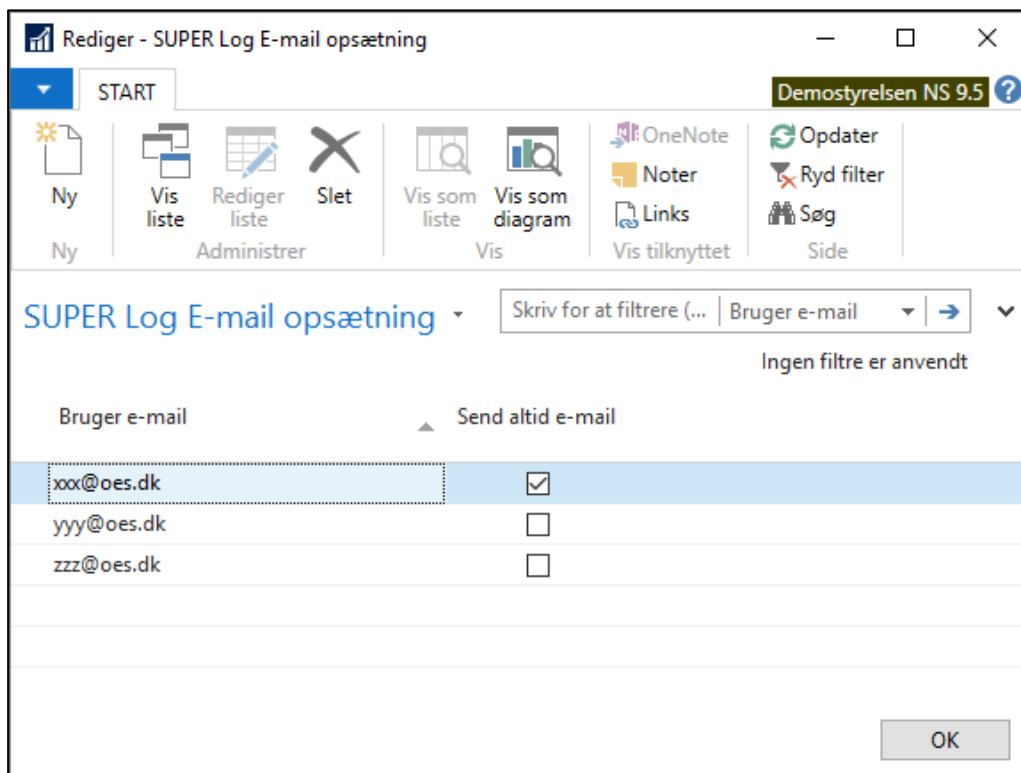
Rediger - SUPER Log E-mail opsætning

START

Demostyrelsen NS 9.5

Ny

Vis liste

Rediger liste

Slet

Vis som liste

Vis som diagram

OneNote

Noter

Links

Opdater

Ryd filter

Søg

Ny

Administrer

Vis

Vis tilknyttet

Side

SUPER Log E-mail opsætning

Skriv for at filtrere (... | Bruger e-mail

Ingen filtre er anvendt

| Bruger e-mail | Send altid e-mail |
|---|---|
| xxx@oes.dk | ☑ |
| yyy@oes.dk | ☐ |
| zzz@oes.dk | ☐ |

OK